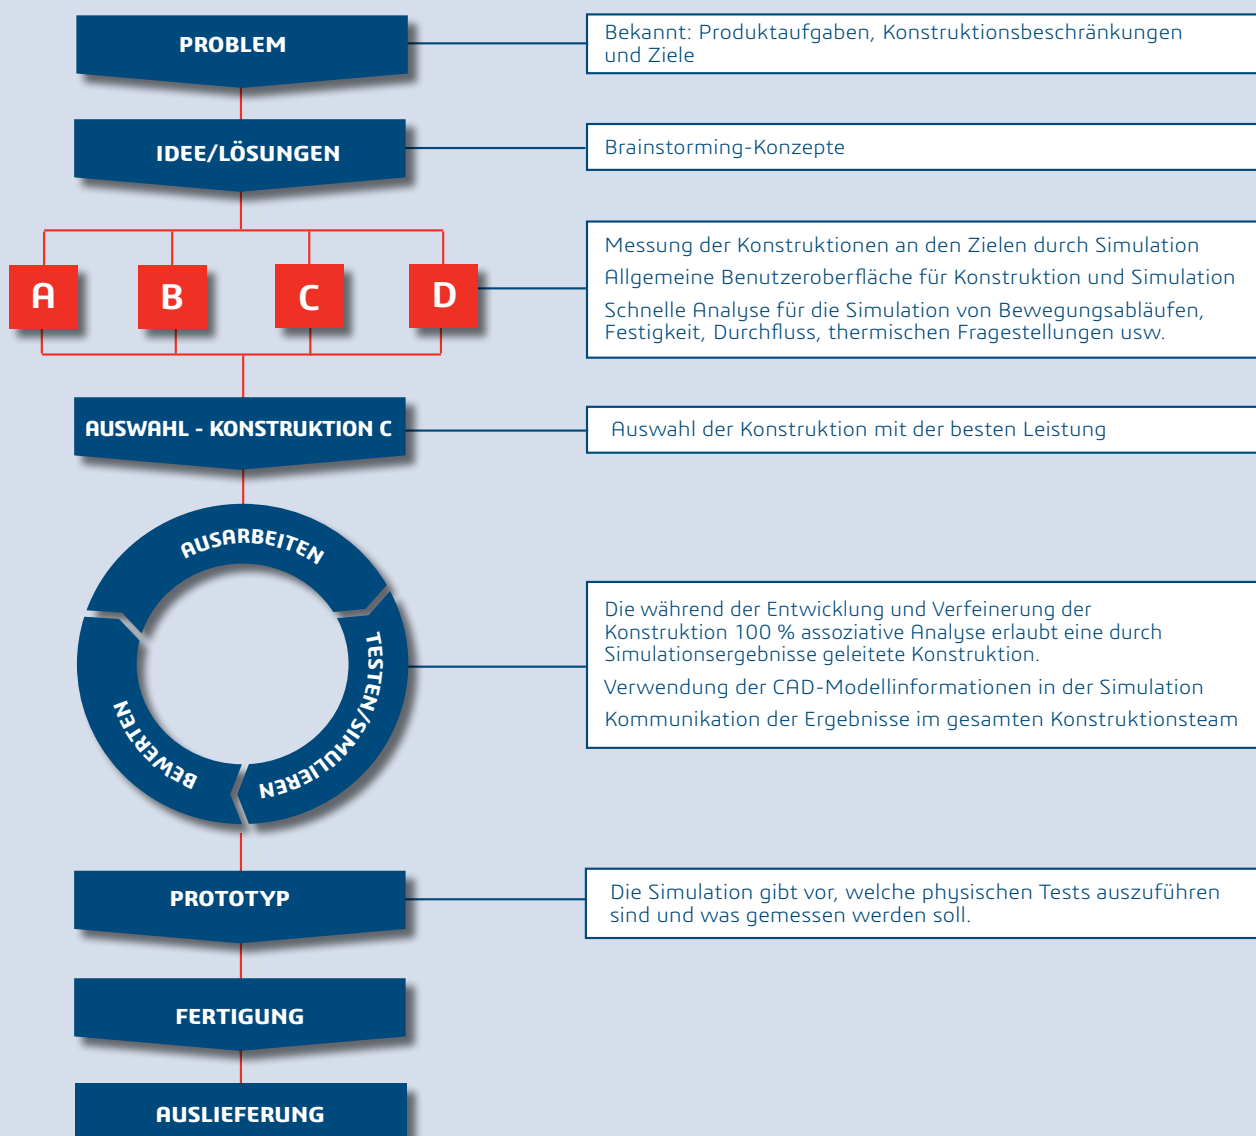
PROBLEM

Bekannt: Produktaufgaben, Konstruktionsbeschränkungen und Ziele

IDEE/LÖSUNGEN

Brainstorming-Konzepte

A B C D

Messung der Konstruktionen an den Zielen durch Simulation

Allgemeine Benutzeroberfläche für Konstruktion und Simulation

Schnelle Analyse für die Simulation von Bewegungsabläufen, Festigkeit, Durchfluss, thermischen Fragestellungen usw.

AUSWAHL - KONSTRUKTION C

Auswahl der Konstruktion mit der besten Leistung

AUSARBEITEN

TESTEN/SIMULIEREN

BEWERTEN

Die während der Entwicklung und Verfeinerung der Konstruktion 100 % assoziative Analyse erlaubt eine durch Simulationsergebnisse geleitete Konstruktion.

Verwendung der CAD-Modellinformationen in der Simulation

Kommunikation der Ergebnisse im gesamten Konstruktionsteam

PROTOTYP

Die Simulation gibt vor, welche physischen Tests auszuführen sind und was gemessen werden soll.

FERTIGUNG

AUSLIEFERUNG